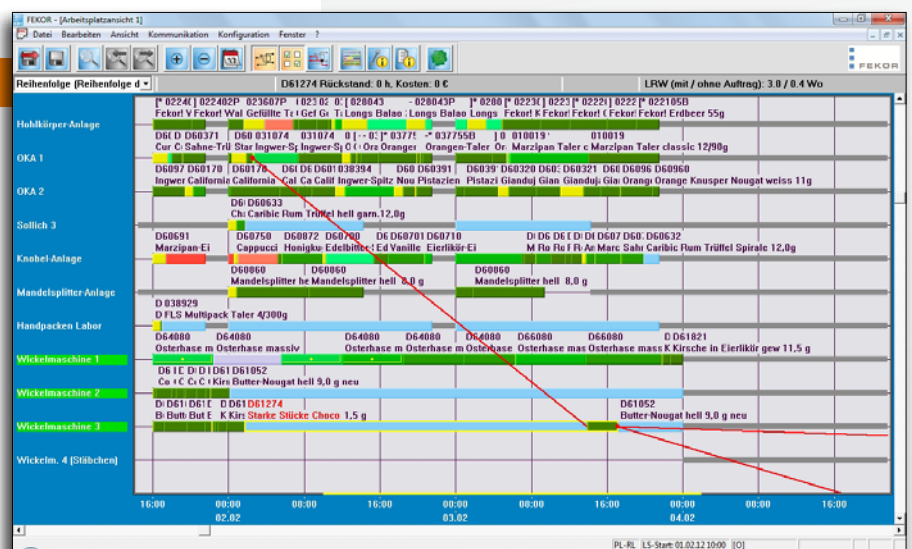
FEKOR - [Arbeitsplatzansicht 1]

Datei Bearbeiten Ansicht Kommunikation Konfiguration Fenster ?

FEKOR

Reihenfolge [Reihenfolge d

D61274 Rückstand: 0 h, Kosten: 0 €

LRW (mit / ohne Auftrag): 3.0 / 0.4 Wo

Hohlkörper-Anlage

[* 0224( [ 022402P 023607P [ 023 0: [ 028043 - 028043P ]* 0280 [* 0223( 0223 [* 0222( 0222 [* 022105B
Fekor! V Fekor! Wal Gefüllte Ta Gef Gr Tr Longs Balao : Longs Balao Longs Fekor! Fekor! Fekor! Fekor! Erdbeer 55g

OKA 1

D61 D D60371 D60 031074 031074 0 [ -- 0: ]* 03775 -* 037755B ] 0 010019 010019
Cur C Sahne-Trü Star Ingwer-Sp Ingwer-Sp C Orz Oranger Orangen-Taler Or Marzipan Taler c Marzipan Taler classic 12/90g

OKA 2

D6097 D60170 D60170 D61 D6 D601038394 D60 D60391 D6039 D60320 D60321 D6096 D60960
Ingwer California California Cal Ca Calif Ingwer-Spitz Nou Pistazien Pistazi Gianduj Gian Gianduj Gia Orang Orange Knusper Nougat weiss 11g

Sollich 3

D6 D60633
Ch Caribic Rum Trüffel hell garn.12,0g

Knobel-Anlage

D60691 D60750 D60872 D6 D6 D6 D6070 D60710 D D6 D6 D D6 D60 D6 D60632
Marzipan-Ei Cappucci Honigku Edelbitter Ed Vanille Eierlikör-Ei M Ro R F R An Marc Sahr Caribic Rum Trüffel Spirale 12,0g

Mandelsplitter-Anlage

D60860 D60860 D60860
Mandelsplitter he Mandelsplitter hell 8,0 g Mandelsplitter hell 8,0 g

Handpacken Labor

D 038929
D FLS Multipack Taler 4/300g

Wickelmaschine 1

D64080 D64080 D64080 D64080 D66080 D66080 D D61821
Osterhase m Osterhase massiv Osterhase m Osterhase Osterhase mas Osterhase mass K Kirsche in Eierlikör gew 11,5 g

Wickelmaschine 2

D61 E D D D61 D61052
Co C C C Kirs Butter-Nougat hell 9,0 g neu

Wickelmaschine 3

D D61 D61 E D D61 D61274 D61052
Bi Butt But E K Kirs Starke Stücke Choco 1,5 g Butter-Nougat hell 9,0 g neu

Wickelm. 4 (Stäbchen)

16:00 00:00 08:00 16:00 00:00 08:00 16:00 00:00 08:00 16:00
02.02 03.02 04.02

PL-RL LS-Start: 01.02.12 10:00 [O]